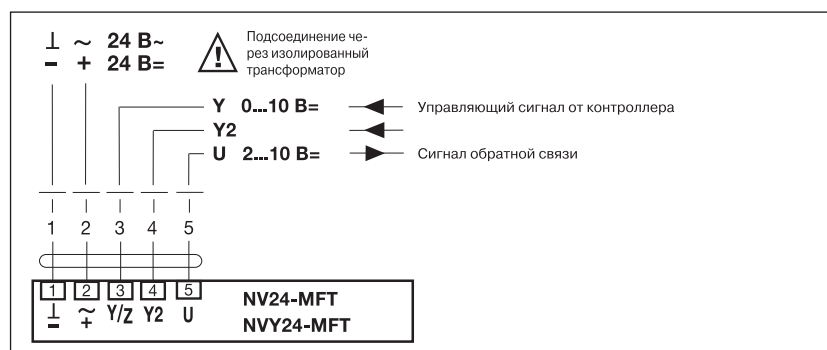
⊥ ~ 24 В~
– + 24 В=

Подсоединение через изолированный трансформатор

Y 0...10 В= Управляющий сигнал от контроллера
Y2
U 2...10 В= Сигнал обратной связи

1 2 3 4 5

| 1 | 2 | 3 | 4 | 5 |
|---|---|---|---|---|
| ⊥ – | ~ + | Y/Z | Y2 | U |

NV24-MFT
NVY24-MFT